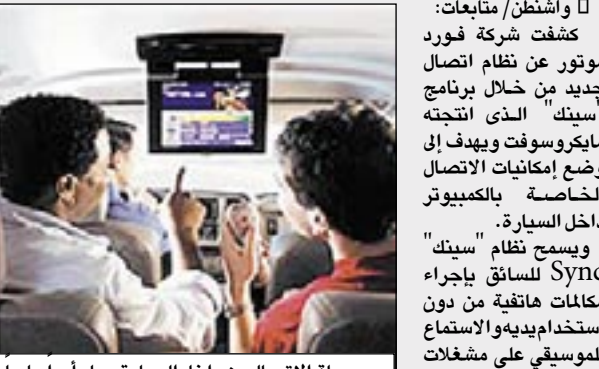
□ واشنطن/ متابعات:
كشفت شركة فورد موتور عن نظام اتصال جديد من خلال برنامج "سينك" الذى انتجته مايكروسوفت ويهدف إلى وضع إمكانيات الاتصال الخاصة بالكمبيوتر داخل السيارة.
ويسمح نظام "سينك" Sync للسائق بإجراء مكالمات هاتفية من دون استخدام يديه والاستماع للموسيقي على مشغلات

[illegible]